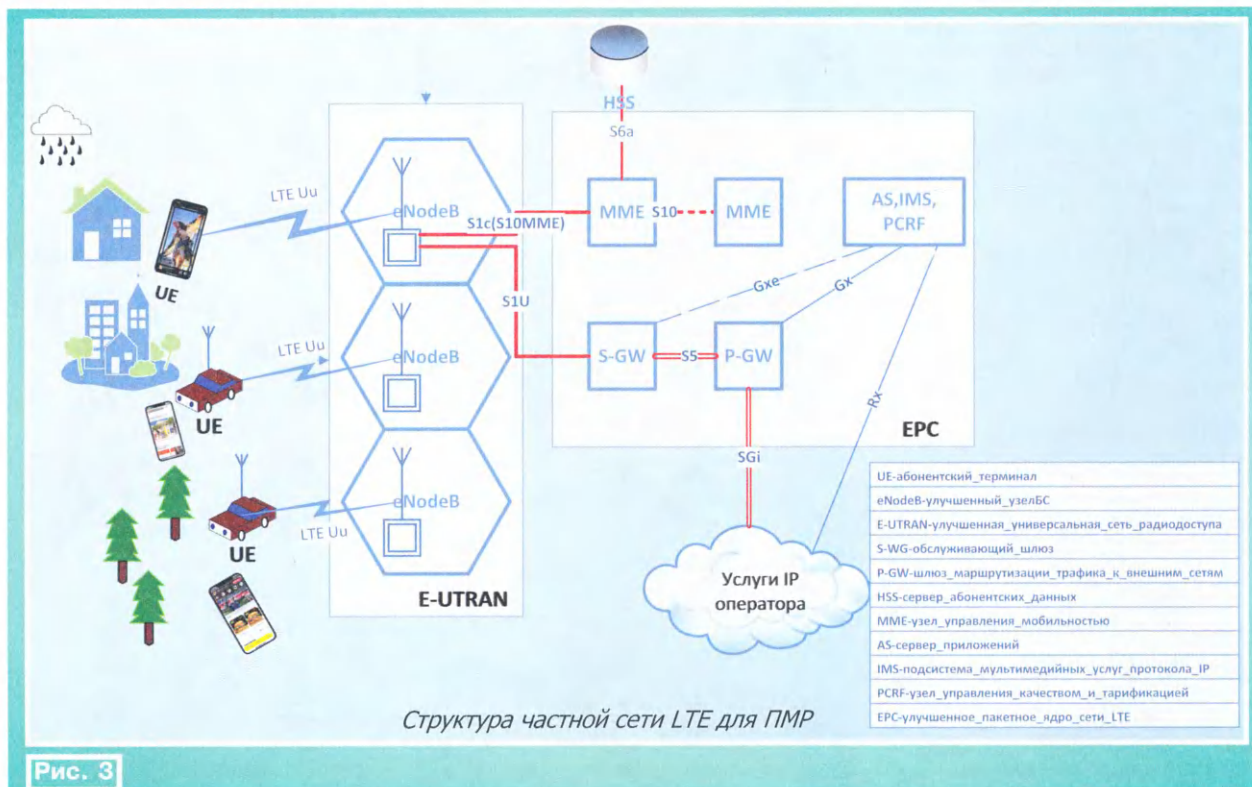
HSS
S6a
LTE Uu
eNodeB
S1c(S10MME)
MME
S10
MME
AS,IMS,
PCRF
UE
S1U
Gxe
Gx
LTE Uu
eNodeB
S-GW
S5
P-GW
UE
Rx
EPC
SGi
eNodeB
UE
LTE Uu
E-UTRAN
Услуги IP
оператора

| UE-абонентский_терминал |
|---|
| eNodeB-улучшенный_узелБС |
| E-UTRAN-улучшенная_универсальная_сеть_радиодоступа |
| S-WG-обслуживающий_шлюз |
| P-GW-шлюз_маршрутизации_трафика_к_внешним_сетям |
| HSS-сервер_абонентских_данных |
| MME-узел_управления_мобильностью |
| AS-сервер_приложений |
| IMS-подсистема_мультимедийных_услуг_протокола_IP |
| PCRF-узел_управления_качеством_и_тарификацией |
| EPC-улучшенное_пакетное_ядро_сети_LTE |

Структура частной сети LTE для ПМР

Рис. 3